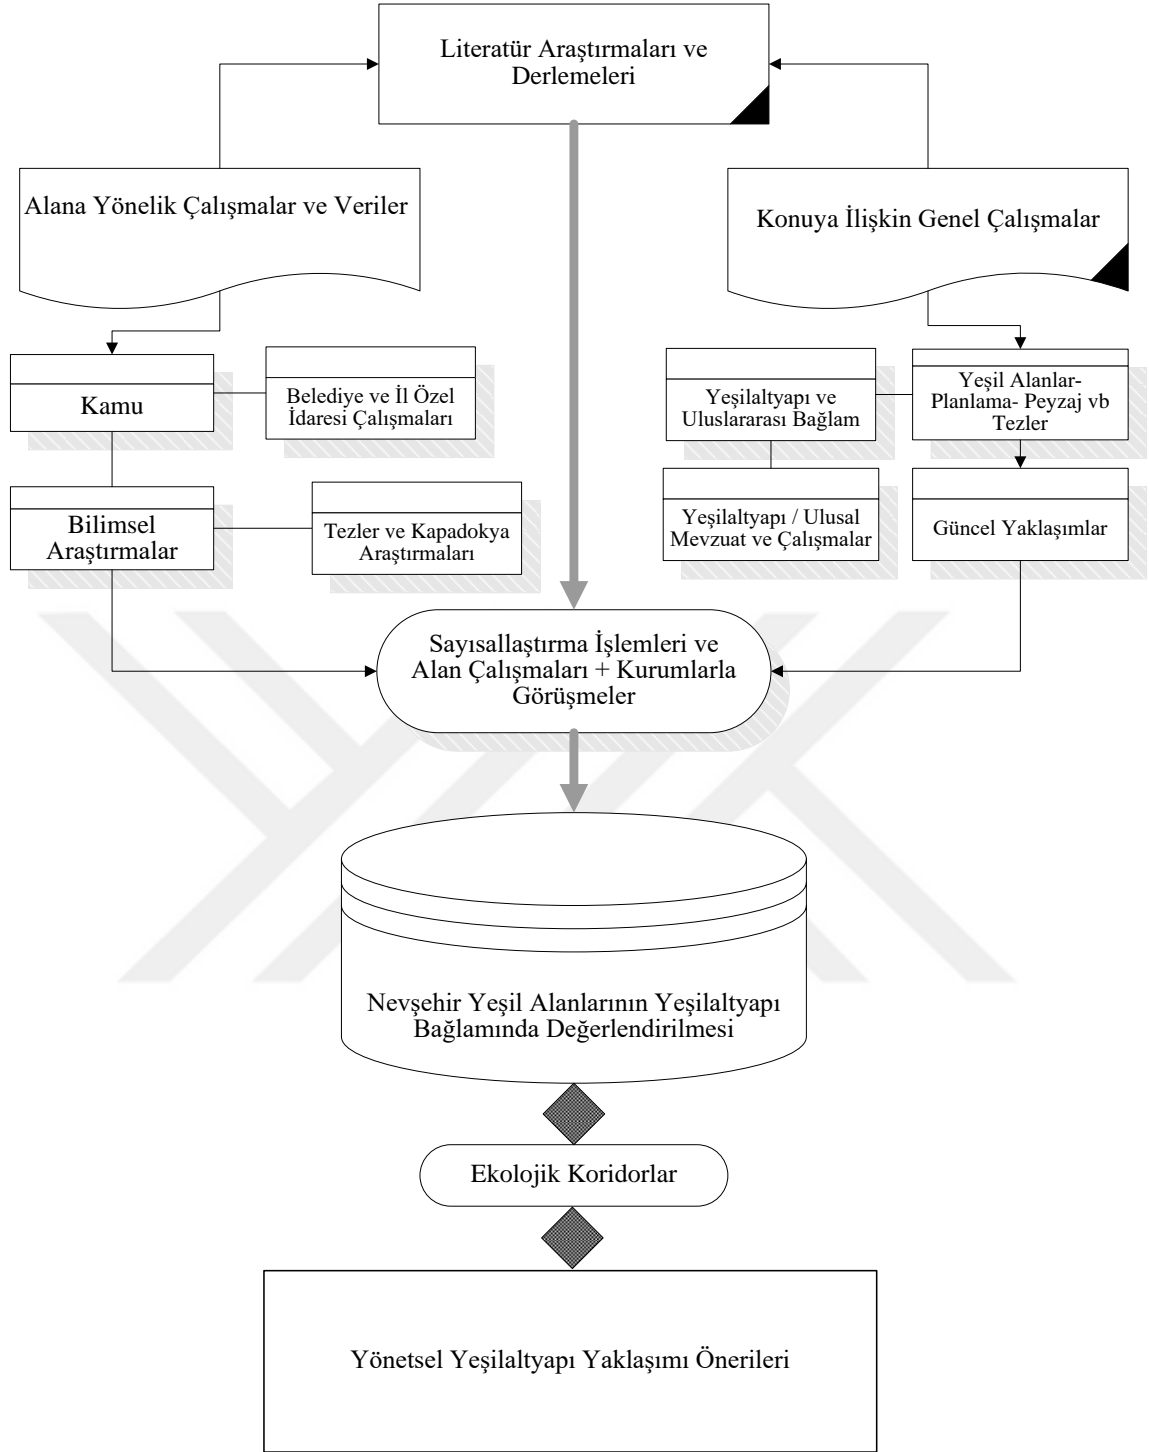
Literatür Araştırmaları ve Derlemeleri

Alana Yönelik Çalışmalar ve Veriler

Konuya İlişkin Genel Çalışmalar

Kamu

Belediye ve İl Özel İdaresi Çalışmaları

Bilimsel Araştırmalar

Tezler ve Kapadokya Araştırmaları

Yeşilaltyapı ve Uluslararası Bağlam

Yeşil Alanlar- Planlama- Peyzaj vb Tezler

Yeşilaltyapı / Ulusal Mevzuat ve Çalışmalar

Güncel Yaklaşımlar

Sayısallaştırma İşlemleri ve Alan Çalışmaları + Kurumlarla Görüşmeler

Nevşehir Yeşil Alanlarının Yeşilaltyapı Bağlamında Değerlendirilmesi

Ekolojik Koridorlar

Yönetsel Yeşilaltyapı Yaklaşımı Önerileri